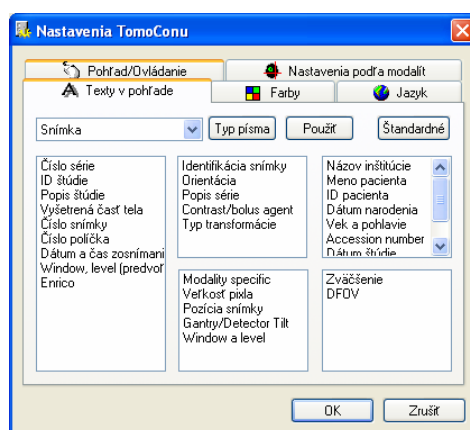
Nastavenia TomoConu

Pohľad/Ovládanie
Nastavenia podľa modalít
Texty v pohľade
Farby
Jazyk

Snímka
Typ písma
Použiť
Štandardné

Číslo série
ID štúdie
Popis štúdie
Vyšetrená časť tela
Číslo snímky
Číslo políčka
Dátum a čas zosnímani
Window, level (predvoľ
Enrico

Identifikácia snímky
Orientácia
Popis série
Contrast/bolus agent
Typ transformácie

Názov inštitúcie
Meno pacienta
ID pacienta
Dátum narodenia
Vek a pohlavie
Accession number
Dátum štúdie

Modality specific
Veľkosť pixla
Pozícia snímky
Gantry/Detector Tilt
Window a level

Zväčšenie
DFOV

OK
Zrušiť